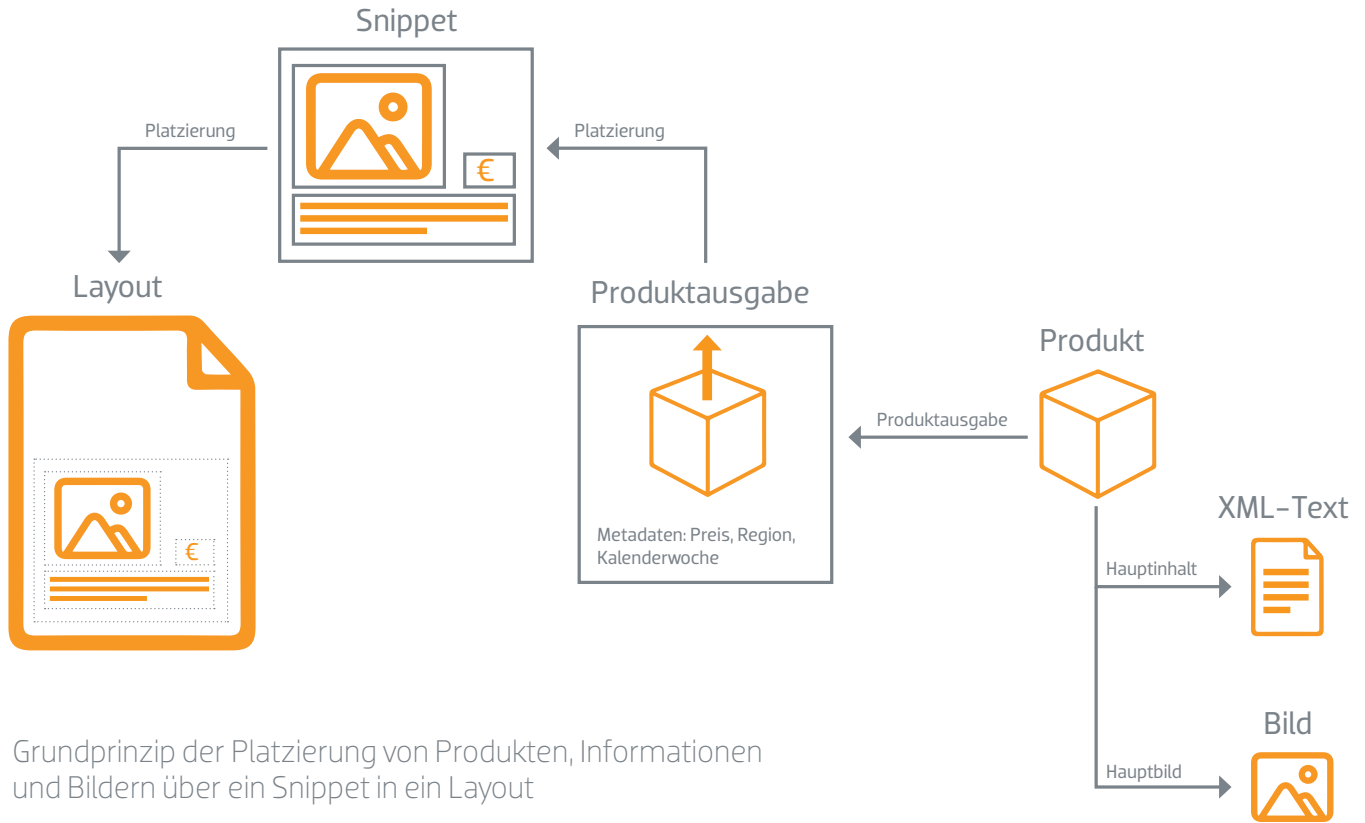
Snippet

Platzierung

Platzierung

€

Layout

€

Produktausgabe

Metadaten: Preis, Region, Kalenderwoche

Produktausgabe

Produkt

XML-Text

Hauptinhalt

Bild

Hauptbild

Grundprinzip der Platzierung von Produkten, Informationen und Bildern über ein Snippet in ein Layout